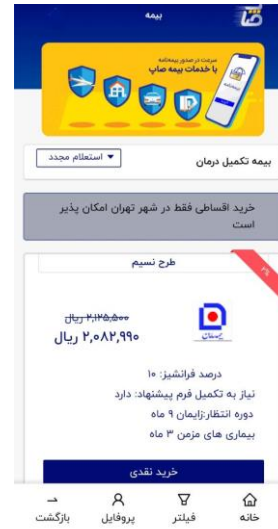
بیمه

سرعت در صدور بیمه‌نامه
با خدمات بیمه صاپ

بیمه تکمیل درمان

استعلام مجدد

خرید اقساطی فقط در شهر تهران امکان پذیر است

طرح نسیم

۲,۱۲۵,۵۰۰ ریال
۲,۰۸۲,۹۹۰ ریال

درصد فرانشیز: ۱۰
نیاز به تکمیل فرم پیشنهاد: دارد
دوره انتظار:زایمان ۹ ماه
بیماری های مزمن ۳ ماه

خرید نقدی

خانه فیلتر پروفایل بازگشت